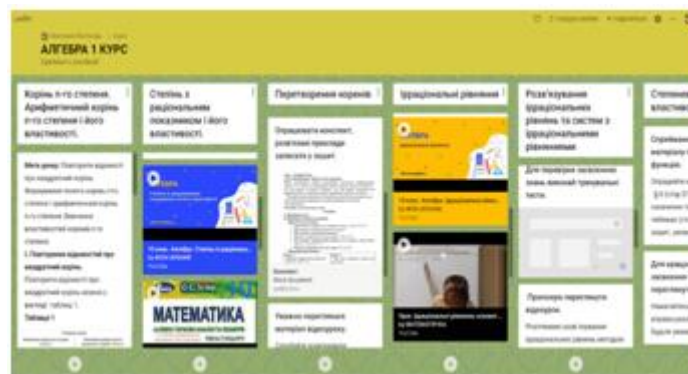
АЛГЕБРА 1 КУРС

Корінь n-го степеня. Арифметичний корінь n-го степеня і його властивості.

Мета уроку: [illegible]

1. Повторення відомостей про квадратні корені.

Таблиця 1

Степінь з раціональним показником і його властивості.

МАТЕМАТИКА

Перетворення коренів

Опрацювати конспект, розв'язані приклади записати в зошит.

Ірраціональні рівняння

Розв'язування ірраціональних рівнянь та систем з ірраціональними рівняннями.

Для перевірки засвоєння знань виконай тренувальні тести.

Прикладну переглянути відеоурок.

Степенева властивості